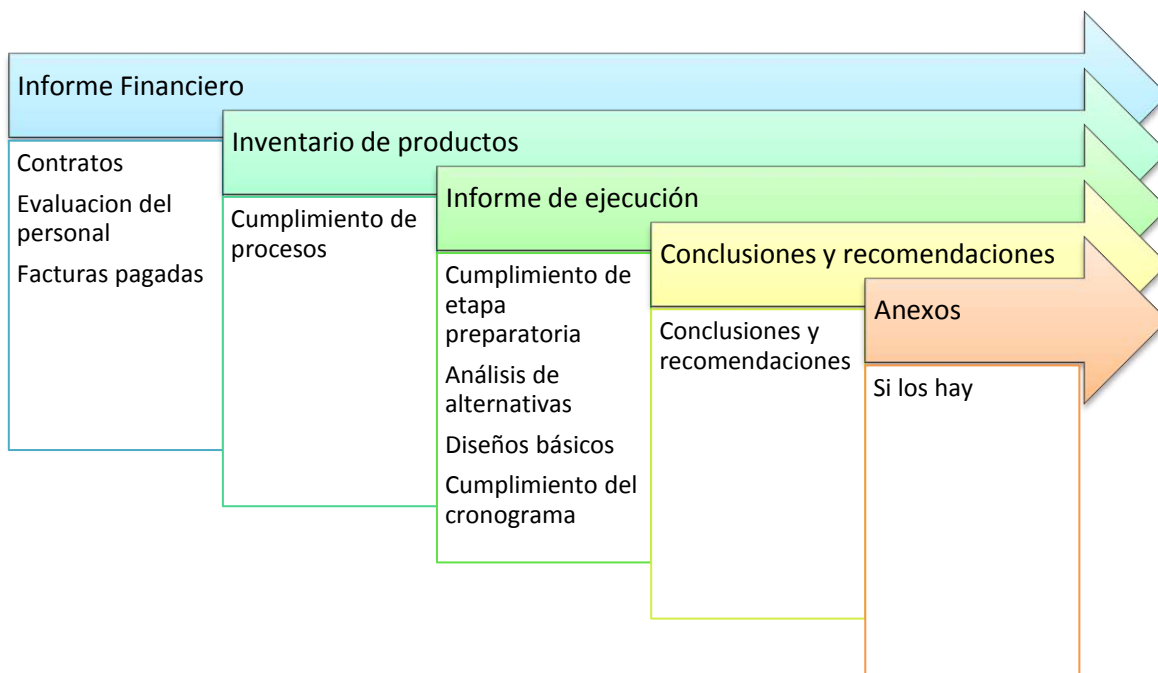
Informe Financiero

Contratos

Evaluacion del personal

Facturas pagadas

Inventario de productos

Cumplimiento de procesos

Informe de ejecución

Cumplimiento de etapa preparatoria

Análisis de alternativas

Diseños básicos

Cumplimiento del cronograma

Conclusiones y recomendaciones

Conclusiones y recomendaciones

Anexos

Si los hay